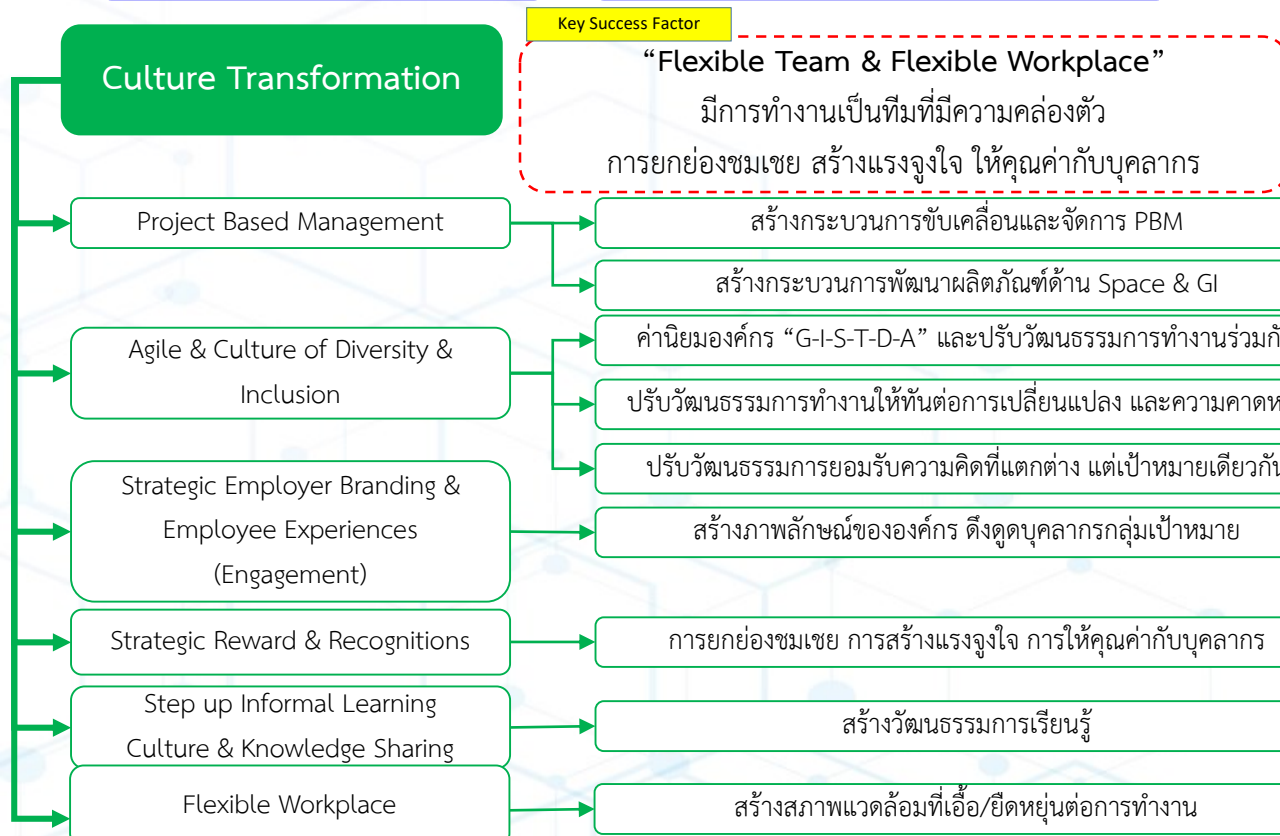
Key Success Factor

Culture Transformation

“Flexible Team & Flexible Workplace”
มีการทำงานเป็นทีมที่มีความคล่องตัว
การยกย่องชมเชย สร้างแรงจูงใจ ให้คุณค่ากับบุคลากร

Project Based Management

สร้างกระบวนการขับเคลื่อนและจัดการ PBM

สร้างกระบวนการพัฒนาผลิตภัณฑ์ด้าน Space & GI

Agile & Culture of Diversity & Inclusion

ค่านิยมองค์กร “G-I-S-T-D-A” และปรับวัฒนธรรมการทำงานร่วมกั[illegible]

ปรับวัฒนธรรมการทำงานให้ทันต่อการเปลี่ยนแปลง และความคาดห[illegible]

ปรับวัฒนธรรมการยอมรับความคิดที่แตกต่าง แต่เป้าหมายเดียวกัน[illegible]

Strategic Employer Branding & Employee Experiences (Engagement)

สร้างภาพลักษณ์ขององค์กร ดึงดูดบุคลากรกลุ่มเป้าหมาย

Strategic Reward & Recognitions

การยกย่องชมเชย การสร้างแรงจูงใจ การให้คุณค่ากับบุคลากร

Step up Informal Learning Culture & Knowledge Sharing

สร้างวัฒนธรรมการเรียนรู้

Flexible Workplace

สร้างสภาพแวดล้อมที่เอื้อ/ยืดหยุ่นต่อการทำงาน